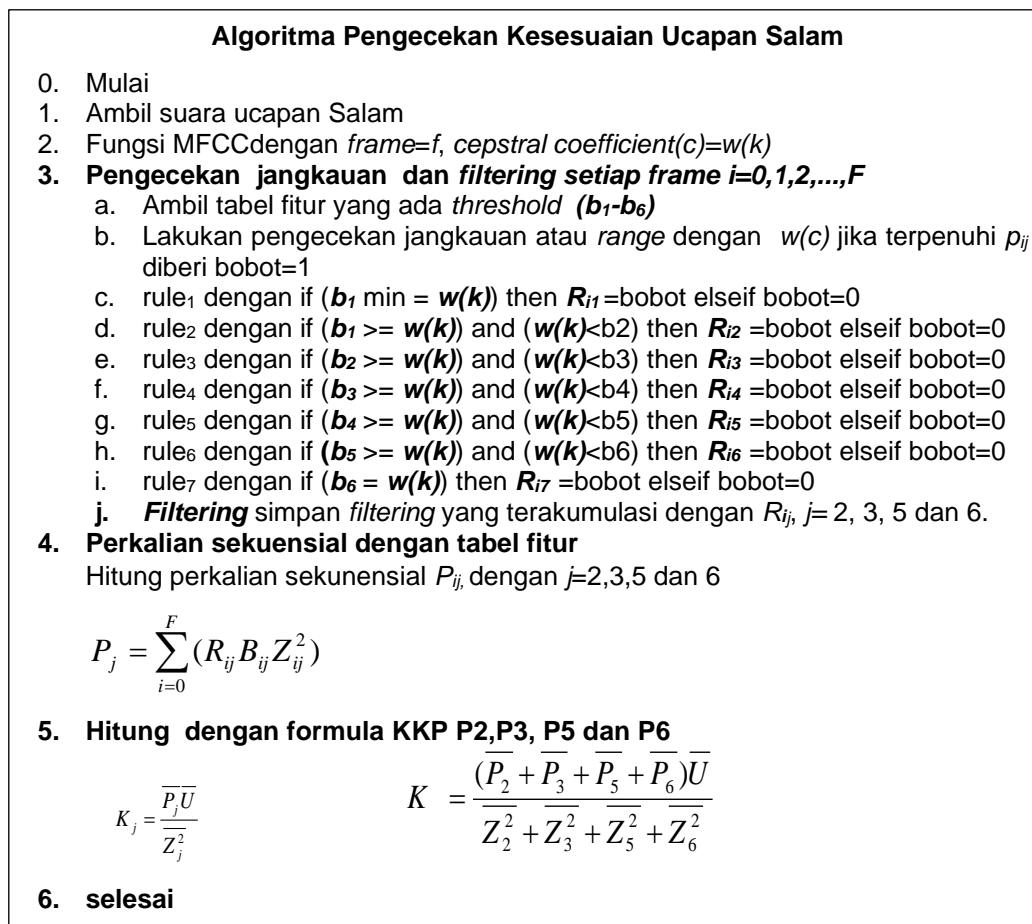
**Algoritma Pengecekan Kesesuaian Ucapan Salam**

0. Mulai
1. Ambil suara ucapan Salam
2. Fungsi MFCCdengan *frame=f*, *cepstral coefficient(c)=w(k)*
3. **Pengecekan jangkauan dan *filtering setiap frame i=0,1,2,...,F***
   a. Ambil tabel fitur yang ada *threshold* ***(b₁-b₆)***
   b. Lakukan pengecekan jangkauan atau *range* dengan *w(c)* jika terpenuhi $p_{ij}$ diberi bobot=1
   c. rule₁ dengan if (***b₁*** min = ***w(k)***) then ***Rᵢ₁*** =bobot elseif bobot=0
   d. rule₂ dengan if (***b₁*** >= ***w(k)***) and (***w(k)***<b2) then ***Rᵢ₂*** =bobot elseif bobot=0
   e. rule₃ dengan if (***b₂*** >= ***w(k)***) and (***w(k)***<b3) then ***Rᵢ₃*** =bobot elseif bobot=0
   f. rule₄ dengan if (***b₃*** >= ***w(k)***) and (***w(k)***<b4) then ***Rᵢ₄*** =bobot elseif bobot=0
   g. rule₅ dengan if (***b₄*** >= ***w(k)***) and (***w(k)***<b5) then ***Rᵢ₅*** =bobot elseif bobot=0
   h. rule₆ dengan if (***b₅*** >= ***w(k)***) and (***w(k)***<b6) then ***Rᵢ₆*** =bobot elseif bobot=0
   i. rule₇ dengan if (***b₆*** = ***w(k)***) then ***Rᵢ₇*** =bobot elseif bobot=0
   **j.** ***Filtering*** simpan *filtering* yang terakumulasi dengan $R_{ij}$, *j*= 2, 3, 5 dan 6.
4. **Perkalian sekuensial dengan tabel fitur**
   Hitung perkalian sekunensial $P_{ij,}$ dengan *j*=2,3,5 dan 6

$P_j = \sum_{i=0}^{F} (R_{ij} B_{ij} Z_{ij}^2)$

5. **Hitung dengan formula KKP P2,P3, P5 dan P6**

$K_j = \frac{\overline{P_j}\,\overline{U}}{\overline{Z_j^2}}$ $K = \frac{(\overline{P_2} + \overline{P_3} + \overline{P_5} + \overline{P_6})\overline{U}}{\overline{Z_2^2} + \overline{Z_3^2} + \overline{Z_5^2} + \overline{Z_6^2}}$

6. **selesai**